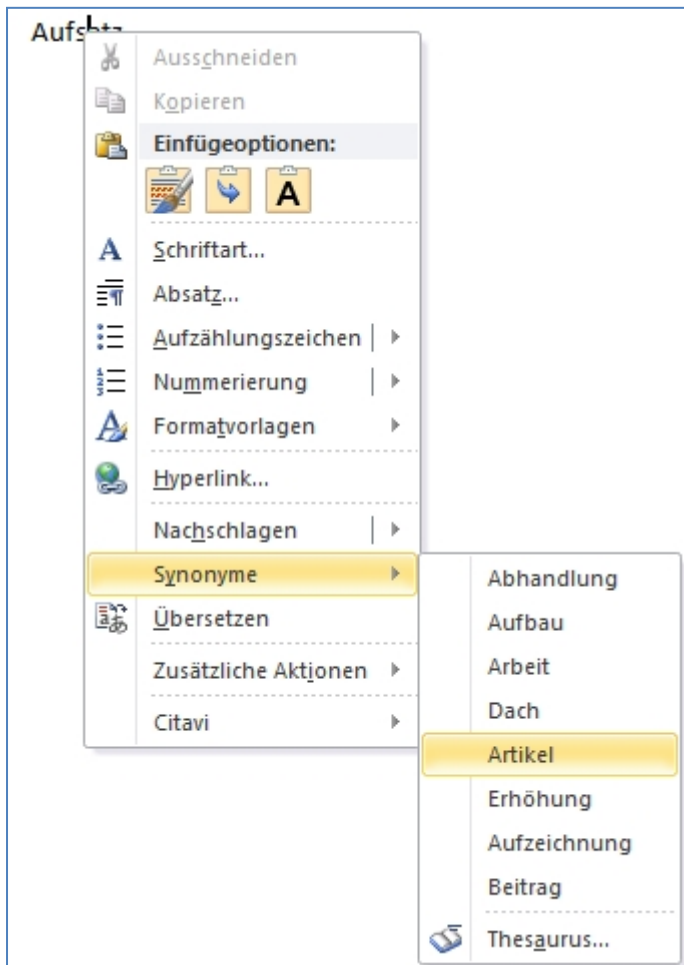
Aufsatz

Ausschneiden
Kopieren
Einfügeoptionen:
A
Schriftart...
Absatz...
Aufzählungszeichen
Nummerierung
Formatvorlagen
Hyperlink...
Nachschlagen
Synonyme
Übersetzen
Zusätzliche Aktionen
Citavi

Abhandlung
Aufbau
Arbeit
Dach
Artikel
Erhöhung
Aufzeichnung
Beitrag
Thesaurus...